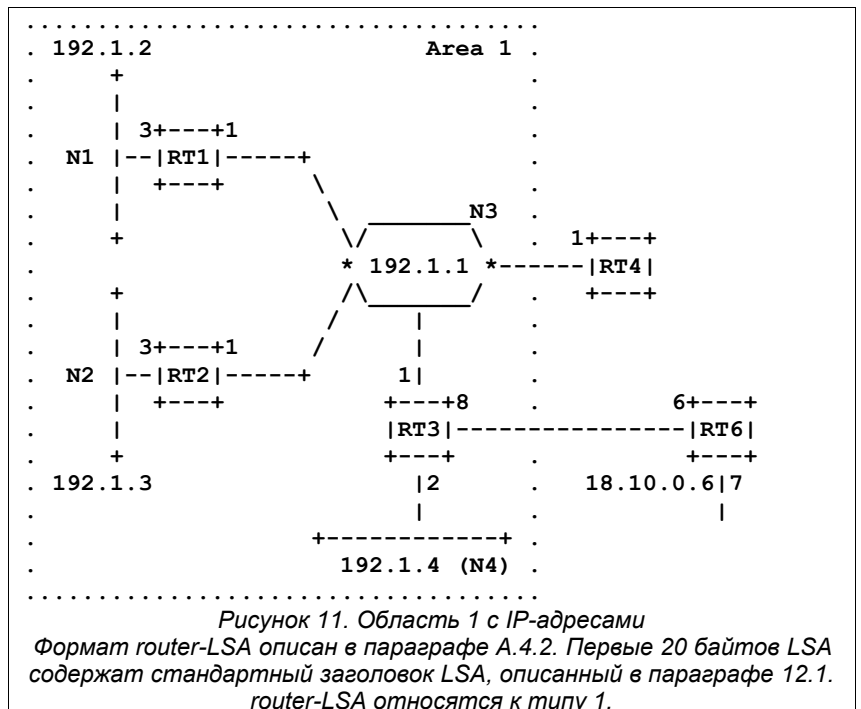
```
. . . . . . . . . . . . . . . . . . . . . . . . . . . .
. 192.1.2                          Area 1 .
.       +                                 .
.       |                                 .
.       | 3+---+1                         .
.  N1   |--|RT1|-----+                    .
.       |  +---+      \                   .
.       |              \   _______N3      .
.       +               \/         \   .  1+---+
.                        * 192.1.1  *------|RT4|
.       +               /\_________/   .   +---+
.       |              /       |          .
.       | 3+---+1     /        |          .
.  N2   |--|RT2|-----+        1|          .
.       |  +---+            +---+8     .        6+---+
.       |                   |RT3|----------------|RT6|
.       +                   +---+      .         +---+
. 192.1.3                      |2      .    18.10.0.6|7
.                              |       .             |
.                     +------------+   .
.                      192.1.4 (N4)    .
. . . . . . . . . . . . . . . . . . . . . . . . . . . .
```

Рисунок 11. Область 1 с IP-адресами

Формат router-LSA описан в параграфе A.4.2. Первые 20 байтов LSA содержат стандартный заголовок LSA, описанный в параграфе 12.1. router-LSA относятся к типу 1.